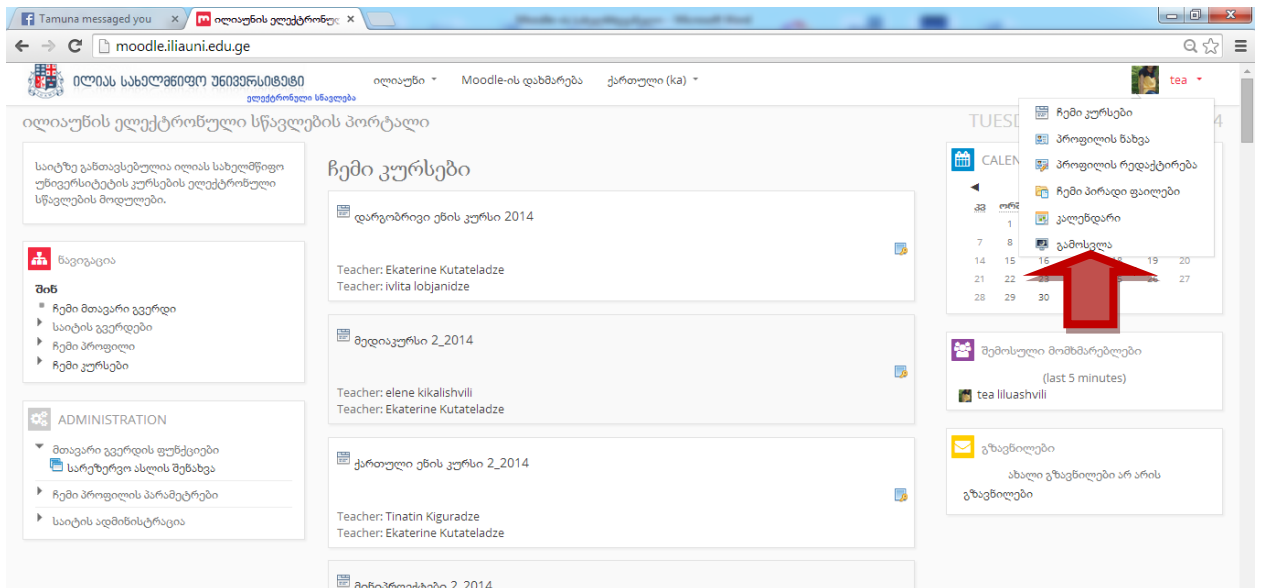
Tamuna messaged you ×
ილიაუნის ელექტრონუ ×

moodle.iliauni.edu.ge

ილიას სახელმწიფო უნივერსიტეტი
ელექტრონული სწავლება

ილიაუნი
Moodle-ის დახმარება
ქართული (ka)

tea

ილიაუნის ელექტრონული სწავლების პორტალი

TUESD 4

საიტზე განთავსებულია ილიას სახელმწიფო უნივერსიტეტის კურსების ელექტრონული სწავლების მოდულები.

ნავიგაცია
შინ
ჩემი მთავარი გვერდი
საიტის გვერდები
ჩემი პროფილი
ჩემი კურსები

ADMINISTRATION
მთავარი გვერდის ფუნქციები
სარეზერვო ასლის შენახვა
ჩემი პროფილის პარამეტრები
საიტის ადმინისტრაცია

ჩემი კურსები

დარგობრივი ენის კურსი 2014
Teacher: Ekaterine Kutateladze
Teacher: ivlita lobjanidze

მედიაკურსი 2_2014
Teacher: elene kikalishvili
Teacher: Ekaterine Kutateladze

ქართული ენის კურსი 2_2014
Teacher: Tinatin Kiguradze
Teacher: Ekaterine Kutateladze

მეწარმეობა 2_2014

CALEN

ჩემი კურსები
პროფილის ნახვა
პროფილის რედაქტირება
ჩემი პირადი ფაილები
კალენდარი
გამოსვლა

| | | | | | | |
|---|---|---|---|---|---|---|
| კვ | ორ | | | | | |
| | 1 | | | | | |
| 7 | 8 | | | | | |
| 14 | 15 | 16 | | | | 20 |
| 21 | 22 | | | | 26 | 27 |
| 28 | 29 | 30 | | | | |

შემოსული მომხმარებლები
(last 5 minutes)
tea liluashvili

გზავნილები
ახალი გზავნილები არ არის
გზავნილები